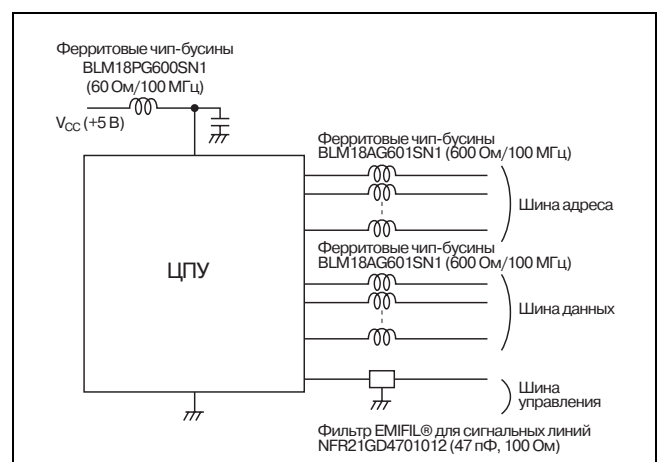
Ферритовые чип-бусины
BLM18PG600SN1
(60 Ом/100 МГц)

$V_{CC}$ (+5 В)

Ферритовые чип-бусины
BLM18AG601SN1 (600 Ом/100 МГц)

Шина адреса

ЦПУ

Ферритовые чип-бусины
BLM18AG601SN1 (600 Ом/100 МГц)

Шина данных

Шина управления

Фильтр EMIFIL® для сигнальных линий
NFR21GD4701012 (47 пФ, 100 Ом)